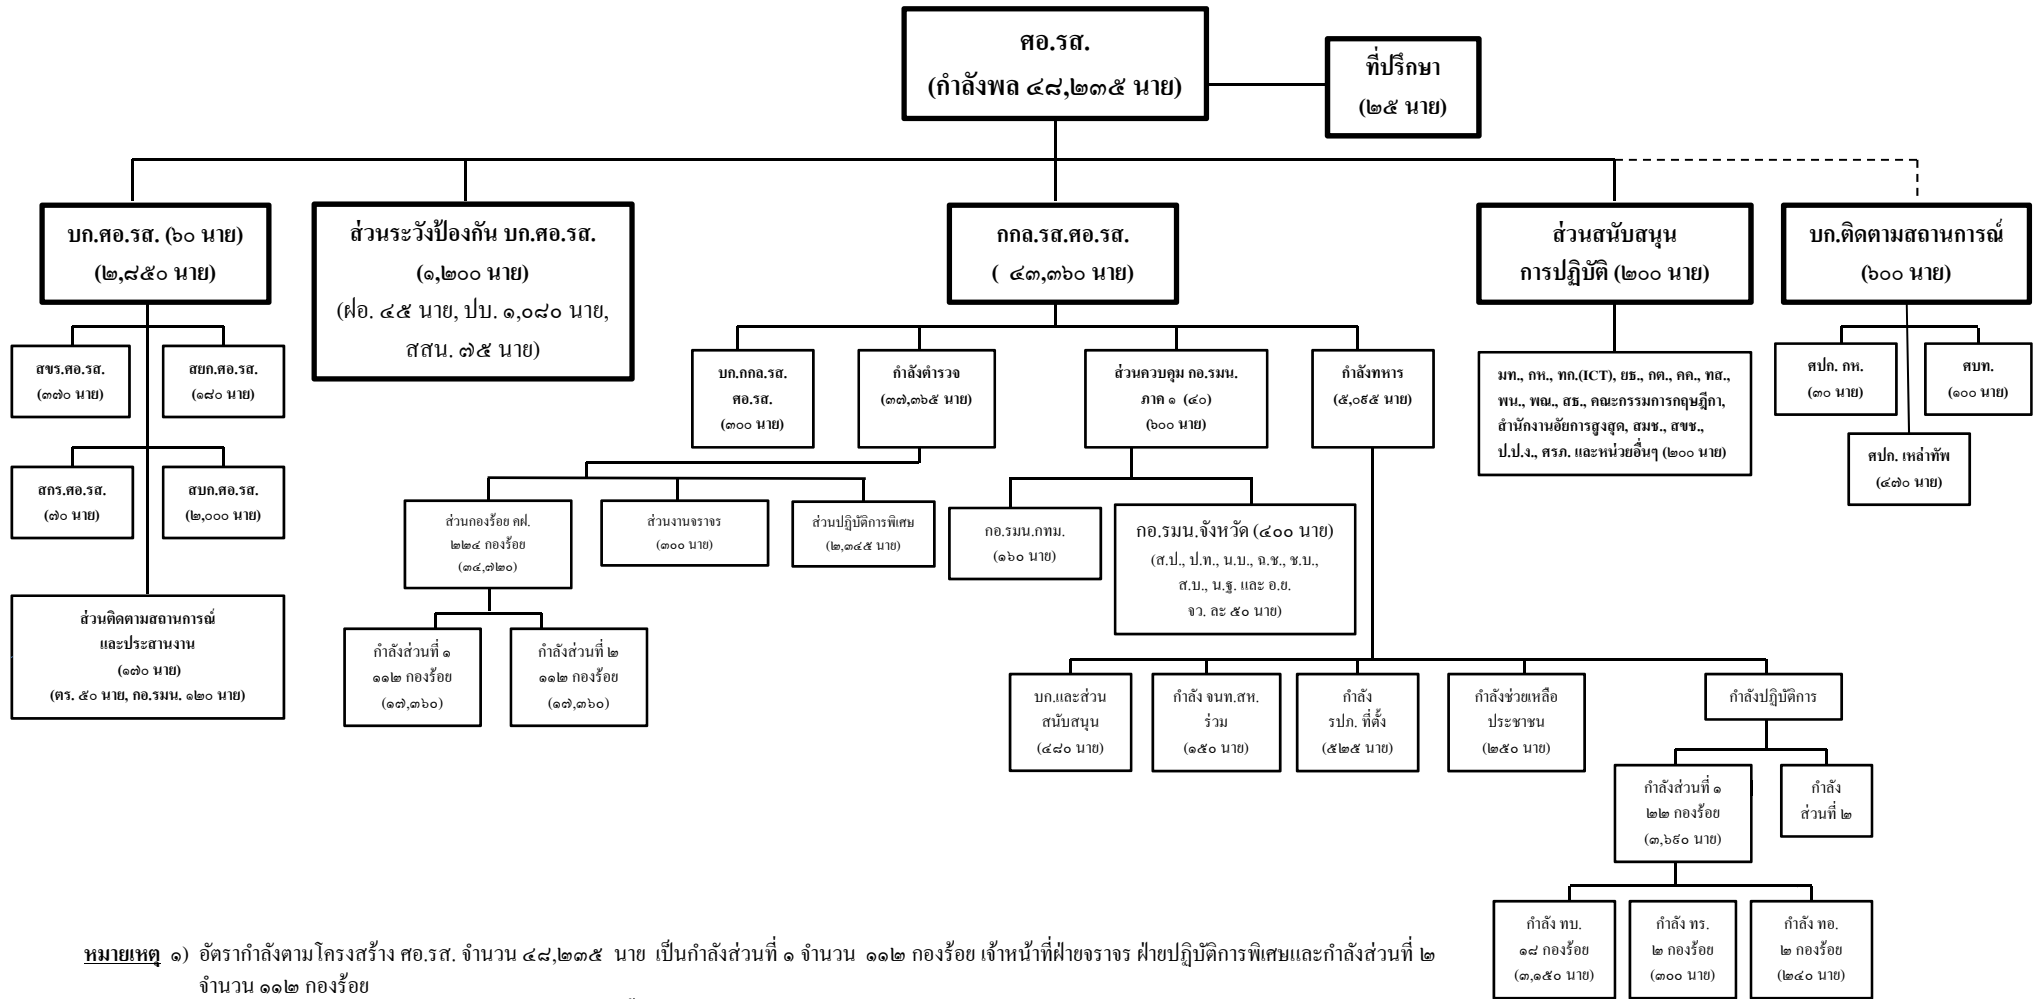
ศอ.รส.
(กำลังพล ๔๘,๒๓๕ นาย)

ที่ปรึกษา
(๒๕ นาย)

บก.ศอ.รส. (๖๐ นาย)
(๒,๘๕๐ นาย)

ส่วนระวังป้องกัน บก.ศอ.รส.
(๑,๒๐๐ นาย)
(ฝอ. ๔๕ นาย, ปบ. ๑,๐๘๐ นาย, สสน. ๗๕ นาย)

กกล.รส.ศอ.รส.
( ๔๓,๓๖๐ นาย)

ส่วนสนับสนุน
การปฏิบัติ (๒๐๐ นาย)

บก.ติดตามสถานการณ์
(๖๐๐ นาย)

สขร.ศอ.รส.
(๓๗๐ นาย)

สยก.ศอ.รส.
(๑๘๐ นาย)

สกร.ศอ.รส.
(๗๐ นาย)

สบก.ศอ.รส.
(๒,๐๐๐ นาย)

ส่วนติดตามสถานการณ์
และประสานงาน
(๑๗๐ นาย)
(ตร. ๕๐ นาย, กอ.รมน. ๑๒๐ นาย)

บก.กกล.รส.
ศอ.รส.
(๓๐๐ นาย)

กำลังตำรวจ
(๓๗,๓๖๕ นาย)

ส่วนควบคุม กอ.รมน.
ภาค ๑ (๔๐)
(๖๐๐ นาย)

กำลังทหาร
(๕,๐๕๕ นาย)

ส่วนกองร้อย คฝ.
๒๒๔ กองร้อย
(๓๔,๗๒๐)

ส่วนงานจราจร
(๓๐๐ นาย)

ส่วนปฏิบัติการพิเศษ
(๒,๓๔๕ นาย)

กำลังส่วนที่ ๑
๑๑๒ กองร้อย
(๑๗,๓๖๐)

กำลังส่วนที่ ๒
๑๑๒ กองร้อย
(๑๗,๓๖๐)

กอ.รมน.กทม.
(๑๖๐ นาย)

กอ.รมน.จังหวัด (๔๐๐ นาย)
(ส.ป., ป.ท., น.บ., ฉ.ช., ช.บ., ส.บ., น.ฐ. และ อ.ย. จว. ละ ๕๐ นาย)

มท., กห., ทก.(ICT), ยธ., กต., คค., ทส., พน., พณ., สธ., คณะกรรมการกฤษฎีกา, สำนักงานอัยการสูงสุด, สมช., สขช., ป.ป.ง., ศรภ. และหน่วยอื่นๆ (๒๐๐ นาย)

ศปก. กห.
(๓๐ นาย)

ศบท.
(๑๐๐ นาย)

ศปก. เหล่าทัพ
(๔๗๐ นาย)

บก.และส่วน
สนับสนุน
(๔๘๐ นาย)

กำลัง จนท.สห.
ร่วม
(๑๕๐ นาย)

กำลัง
รปภ. ที่ตั้ง
(๕๒๕ นาย)

กำลังช่วยเหลือ
ประชาชน
(๒๕๐ นาย)

กำลังปฏิบัติการ

กำลังส่วนที่ ๑
๒๒ กองร้อย
(๓,๖๕๐ นาย)

กำลัง
ส่วนที่ ๒

กำลัง ทบ.
๑๘ กองร้อย
(๓,๑๕๐ นาย)

กำลัง ทร.
๒ กองร้อย
(๓๐๐ นาย)

กำลัง ทอ.
๒ กองร้อย
(๒๔๐ นาย)

หมายเหตุ ๑) อัตรากำลังตามโครงสร้าง ศอ.รส. จำนวน ๔๘,๒๓๕ นาย เป็นกำลังส่วนที่ ๑ จำนวน ๑๑๒ กองร้อย เจ้าหน้าที่ฝ่ายจราจร ฝ่ายปฏิบัติการพิเศษและกำลังส่วนที่ ๒ จำนวน ๑๑๒ กองร้อย